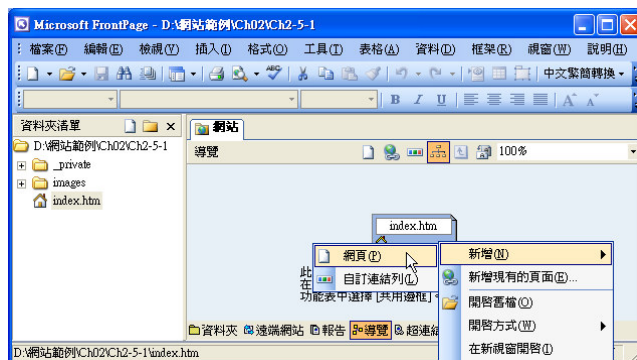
Microsoft FrontPage - D:\網站範例\Ch02\Ch2-5-1

檔案(F) 編輯(E) 檢視(V) 插入(I) 格式(O) 工具(T) 表格(A) 資料(D) 框架(R) 視窗(W) 說明(H)

中文繁簡轉換

B I U A A

資料夾清單

D:\網站範例\Ch02\Ch2-5-1

_private

images

index.htm

網站

導覽

100%

index.htm

網頁(P)

自訂連結列(L)

新增(N)

新增現有的頁面(E)...

開啟舊檔(O)

開啟方式(W)

在新視窗開啟(I)

此

在

功能表中選擇 [共用邊框]

資料夾 遠端網站 報告 導覽 超連結

D:\網站範例\Ch02\Ch2-5-1\index.htm